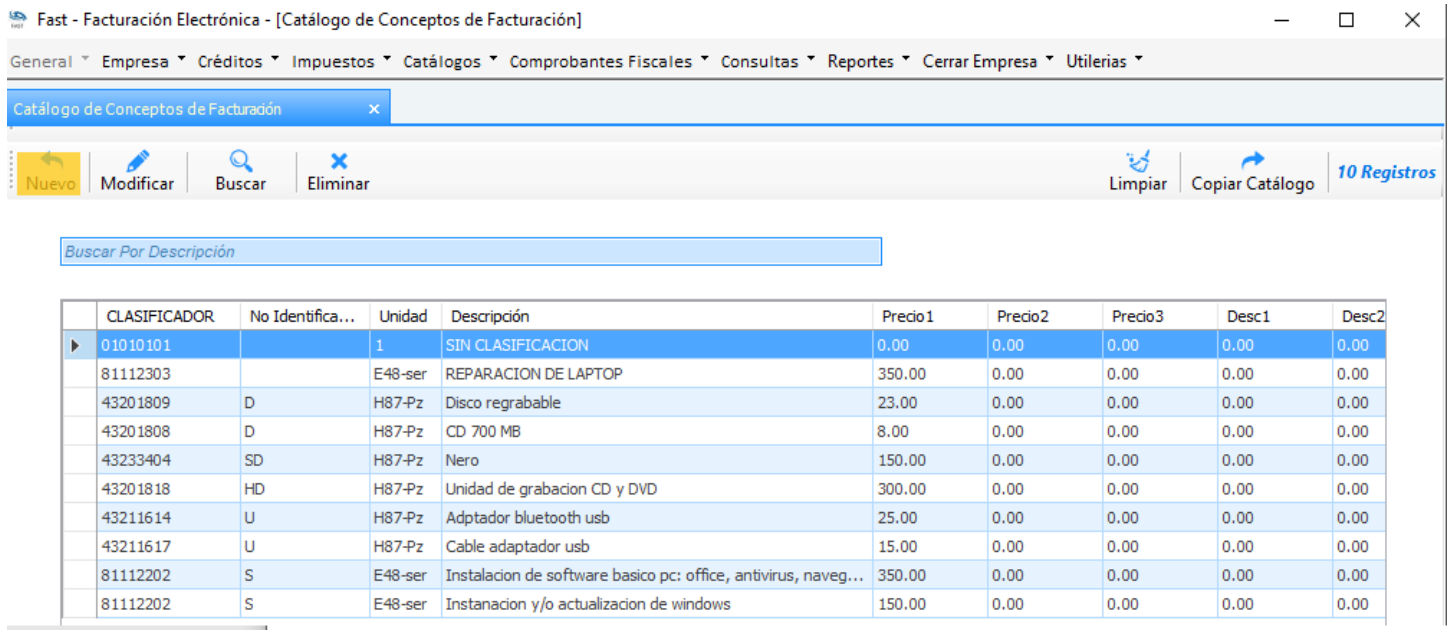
Fast - Facturación Electrónica - [Catálogo de Conceptos de Facturación]

General Empresa Créditos Impuestos Catálogos Comprobantes Fiscales Consultas Reportes Cerrar Empresa Utilerias

Catálogo de Conceptos de Facturación ×

Nuevo Modificar Buscar Eliminar Limpiar Copiar Catálogo 10 Registros

Buscar Por Descripción

| CLASIFICADOR | No Identifica... | Unidad | Descripción | Precio1 | Precio2 | Precio3 | Desc1 | Desc2 |
|---|---|---|---|---|---|---|---|---|
| 01010101 | | 1 | SIN CLASIFICACION | 0.00 | 0.00 | 0.00 | 0.00 | 0.00 |
| 81112303 | | E48-ser | REPARACION DE LAPTOP | 350.00 | 0.00 | 0.00 | 0.00 | 0.00 |
| 43201809 | D | H87-Pz | Disco regrabable | 23.00 | 0.00 | 0.00 | 0.00 | 0.00 |
| 43201808 | D | H87-Pz | CD 700 MB | 8.00 | 0.00 | 0.00 | 0.00 | 0.00 |
| 43233404 | SD | H87-Pz | Nero | 150.00 | 0.00 | 0.00 | 0.00 | 0.00 |
| 43201818 | HD | H87-Pz | Unidad de grabacion CD y DVD | 300.00 | 0.00 | 0.00 | 0.00 | 0.00 |
| 43211614 | U | H87-Pz | Adptador bluetooth usb | 25.00 | 0.00 | 0.00 | 0.00 | 0.00 |
| 43211617 | U | H87-Pz | Cable adaptador usb | 15.00 | 0.00 | 0.00 | 0.00 | 0.00 |
| 81112202 | S | E48-ser | Instalacion de software basico pc: office, antivirus, naveg... | 350.00 | 0.00 | 0.00 | 0.00 | 0.00 |
| 81112202 | S | E48-ser | Instanacion y/o actualizacion de windows | 150.00 | 0.00 | 0.00 | 0.00 | 0.00 |